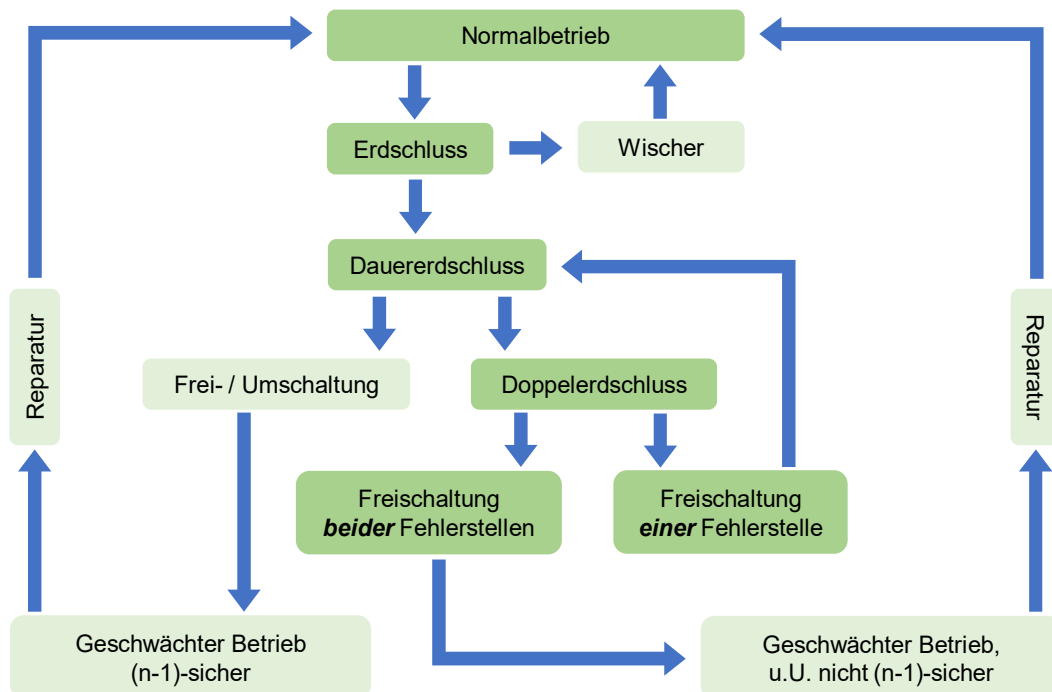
Normalbetrieb

Erdschluss

Wischer

Dauererdschluss

Reparatur

Reparatur

Frei- / Umschaltung

Doppelerdschluss

Freischaltung ***beider*** Fehlerstellen

Freischaltung ***einer*** Fehlerstelle

Geschwächter Betrieb (n-1)-sicher

Geschwächter Betrieb, u.U. nicht (n-1)-sicher